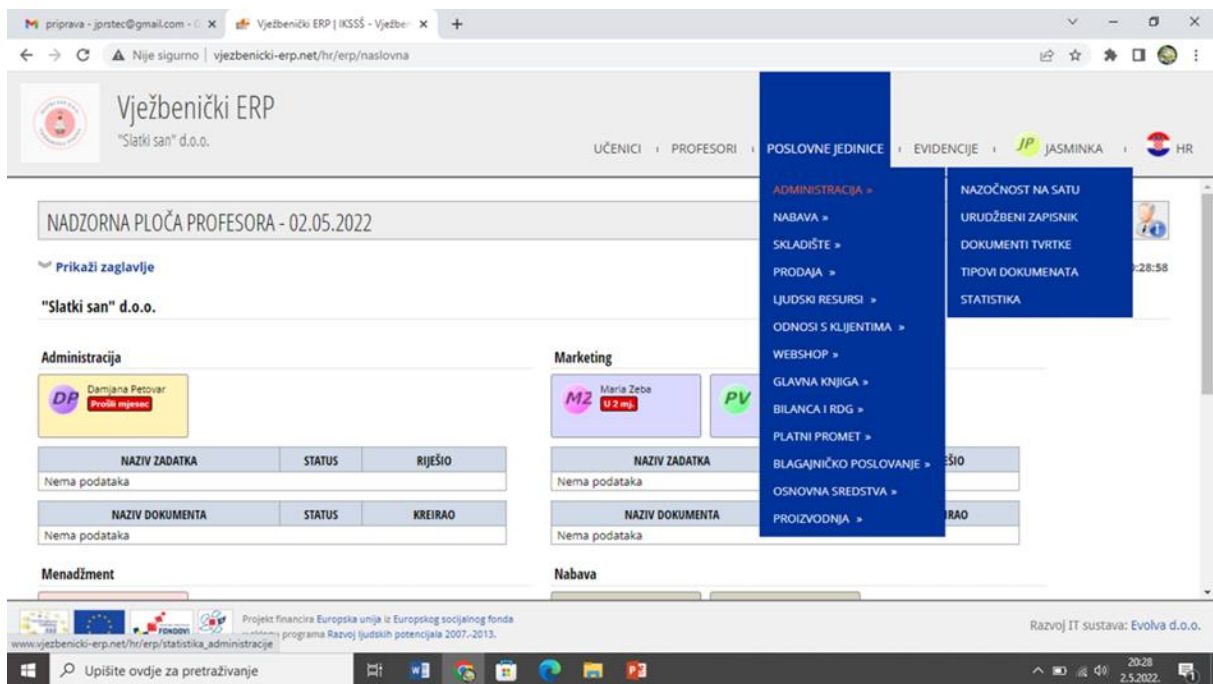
M priprava - jprstec@gmail.com - × Vježbenički ERP | IKSSŠ - Vježbe × +

Nije sigurno | vjezbenicki-erp.net/hr/erp/naslovna

Vježbenički ERP
"Slatki san" d.o.o.

UČENICI | PROFESORI | POSLOVNE JEDINICE | EVIDENCIJE | JP JASMINKA | HR

ADMINISTRACIJA »
NABAVA »
SKLADIŠTE »
PRODAJA »
LJUDSKI RESURSI »
ODNOSI S KLIJENTIMA »
WEBSHOP »
GLAVNA KNJIGA »
BILANCA I RDG »
PLATNI PROMET »
BLAGAJNIČKO POSLOVANJE »
OSNOVNA SREDSTVA »
PROIZVODNJA »

NAZOČNOST NA SATU
URUDŽBENI ZAPISNIK
DOKUMENTI TVRTKE
TIPOVI DOKUMENATA
STATISTIKA

NADZORNA PLOČA PROFESORA - 02.05.2022

Prikaži zaglavlje

:28:58

"Slatki san" d.o.o.

Administracija

DP Damjana Petovar
Prošli mjesec

| NAZIV ZADATKA | STATUS | RIJEŠIO |
|---|---|---|
| Nema podataka | | |

| NAZIV DOKUMENTA | STATUS | KREIRAO |
|---|---|---|
| Nema podataka | | |

Marketing

M2 Maria Zeba
U 2 mj.

PV

| NAZIV ZADATKA | | ŠIO |
|---|---|---|
| Nema podataka | | |

| NAZIV DOKUMENTA | | IRAO |
|---|---|---|
| Nema podataka | | |

Menadžment

Nabava

FONDOVI
Projekt financira Europska unija iz Europskog socijalnog fonda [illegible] programa Razvoj ljudskih potencijala 2007.-2013.
www.vjezbenicki-erp.net/hr/erp/statistika_administracije

Razvoj IT sustava: Evolva d.o.o.

Upišite ovdje za pretraživanje

20:28
2.5.2022.